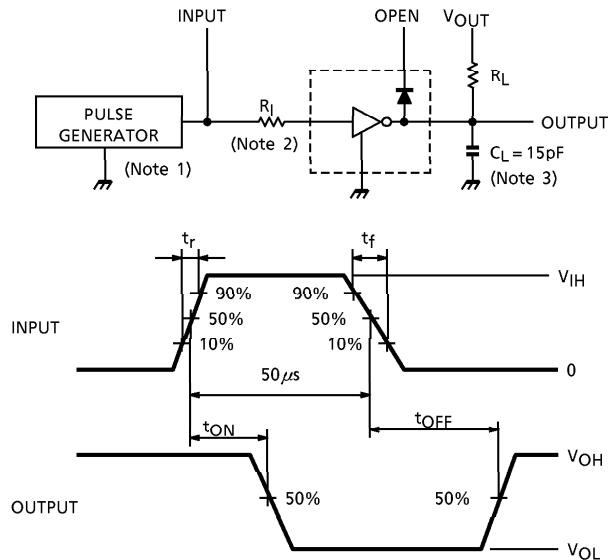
INPUT

OPEN

$V_{OUT}$

PULSE GENERATOR

(Note 1)

$R_I$

(Note 2)

$R_L$

OUTPUT

$C_L = 15pF$

(Note 3)

$t_r$

$t_f$

$V_{IH}$

90%

90%

INPUT

50%

50%

10%

10%

0

$50\mu s$

$t_{ON}$

$t_{OFF}$

$V_{OH}$

OUTPUT

50%

50%

$V_{OL}$